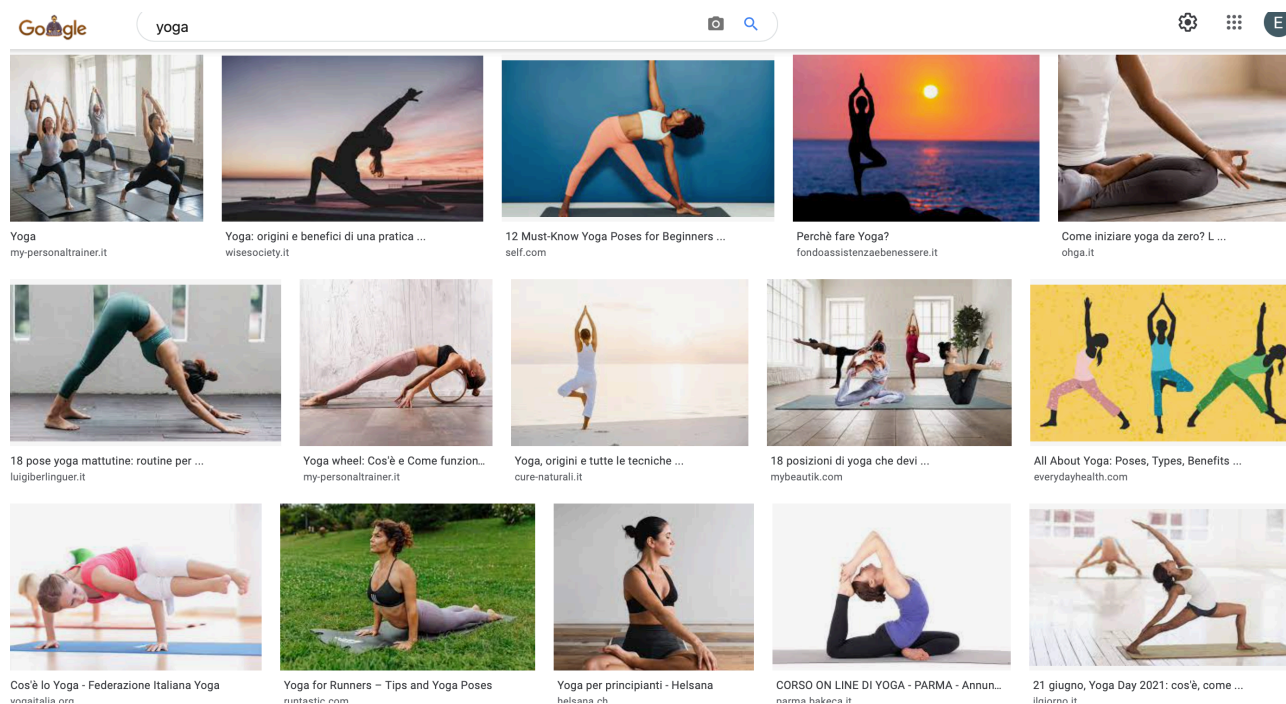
Google

yoga

E

Yoga
my-personaltrainer.it

Yoga: origini e benefici di una pratica ...
wisesociety.it

12 Must-Know Yoga Poses for Beginners ...
self.com

Perchè fare Yoga?
fondoassistenzaebenessere.it

Come iniziare yoga da zero? L ...
ohga.it

18 pose yoga mattutine: routine per ...
luigiberlinguer.it

Yoga wheel: Cos'è e Come funzion...
my-personaltrainer.it

Yoga, origini e tutte le tecniche ...
cure-naturali.it

18 posizioni di yoga che devi ...
mybeautik.com

All About Yoga: Poses, Types, Benefits ...
everydayhealth.com

Cos'è lo Yoga - Federazione Italiana Yoga
yogaitalia.org

Yoga for Runners – Tips and Yoga Poses
runtastic.com

Yoga per principianti - Helsana
helsana.ch

CORSO ON LINE DI YOGA - PARMA - Annun...
parma.bakeca.it

21 giugno, Yoga Day 2021: cos'è, come ...
ilgiorno.it